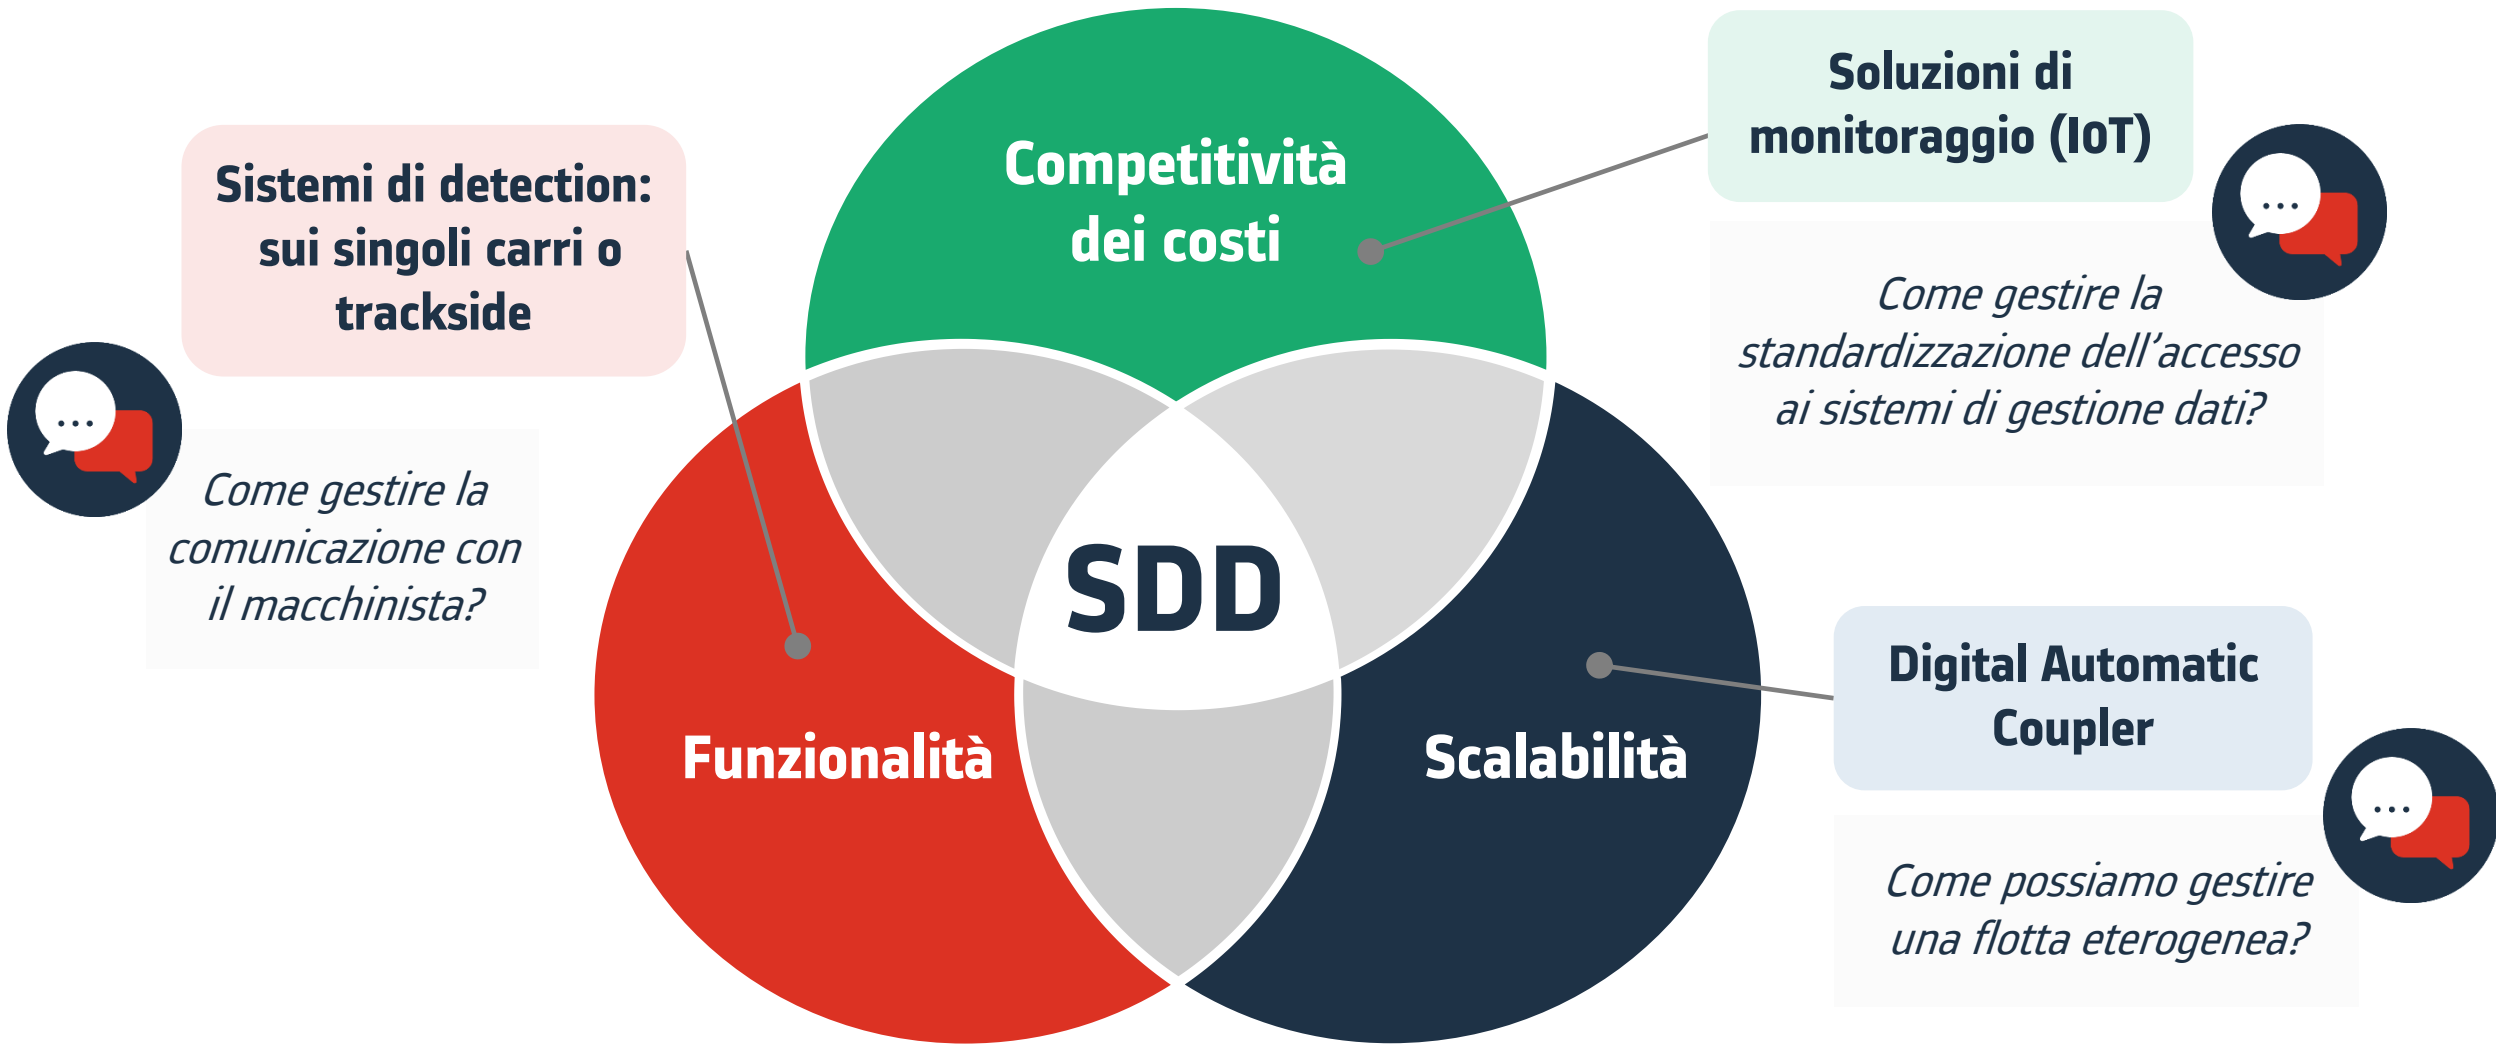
Sistemi di detection: sui singoli carri o trackside

...

Come gestire la comunicazione con il macchinista?

Competitività dei costi

SDD

Funzionalità

Scalabilità

Soluzioni di monitoraggio (IoT)

...

Come gestire la standardizzazione dell’accesso ai sistemi di gestione dati?

Digital Automatic Coupler

...

Come possiamo gestire una flotta eterogenea?